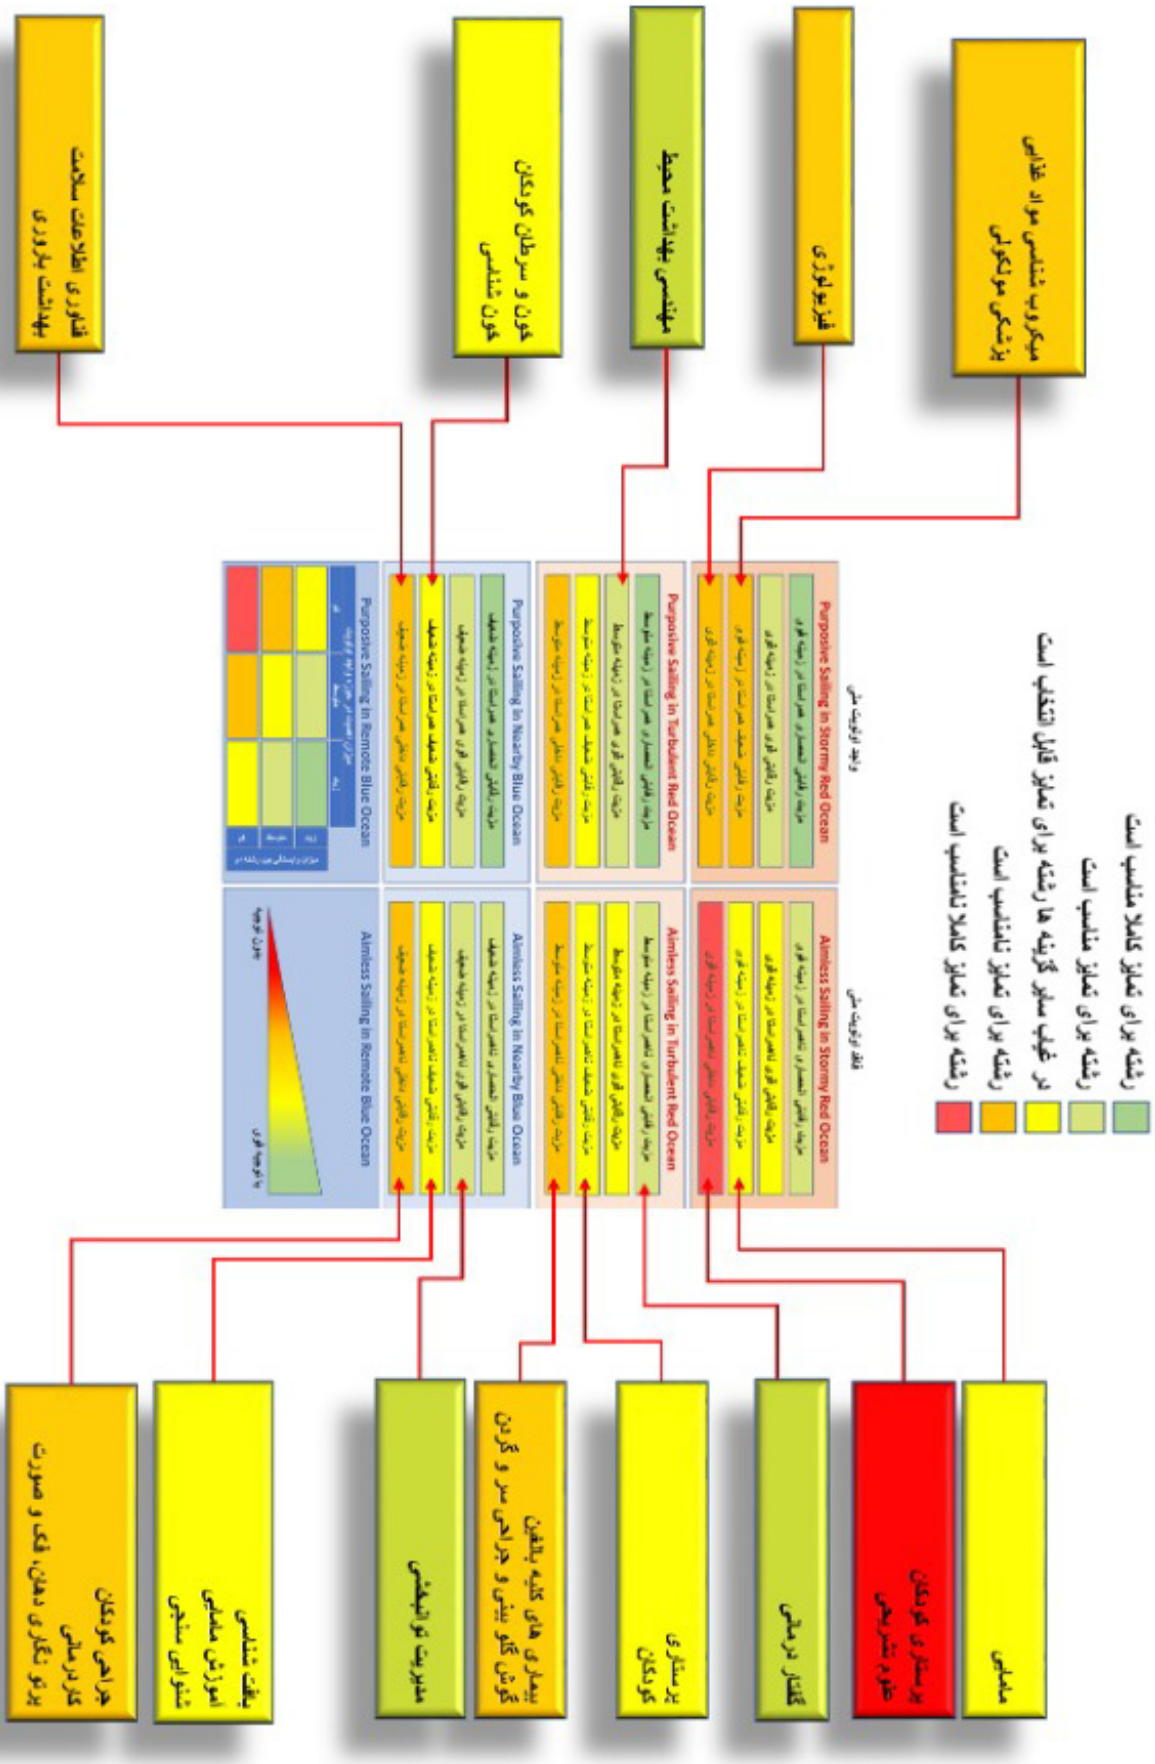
رشته برای تمایز کاملا مناسب است
رشته برای تمایز مناسب است
در غیاب سایر گزینه ها رشته برای تمایز قابل انتخاب است
رشته برای تمایز نامناسب است
رشته برای تمایز کاملا نامناسب است

میکروب شناسی مواد غذایی
پزشکی مولکولی

فیزیولوژی

مهندسی بهداشت محیط

خون و سرطان کودکان
خون شناسی

فناوری اطلاعات سلامت
بهداشت باروری

مامایی

پرستاری کودکان
علوم تشریحی

گفتار درمانی

پرستاری
کودکان

بیماری های کلیه بالغین
گوش گلو بینی و جراحی سر و گردن

مدیریت توانبخشی

بیناهی شناسی
آموزش مامایی
شنوایی سنجی

جراحی کودکان
کاردرمانی
پرتو نگاری دهان، فک و صورت

Purposive Sailing in Stormy Red Ocean
Purposive Sailing in Turbulent Red Ocean
Purposive Sailing in Nearby Blue Ocean
Purposive Sailing in Remote Blue Ocean
Aimless Sailing in Stormy Red Ocean
Aimless Sailing in Turbulent Red Ocean
Aimless Sailing in Nearby Blue Ocean
Aimless Sailing in Remote Blue Ocean